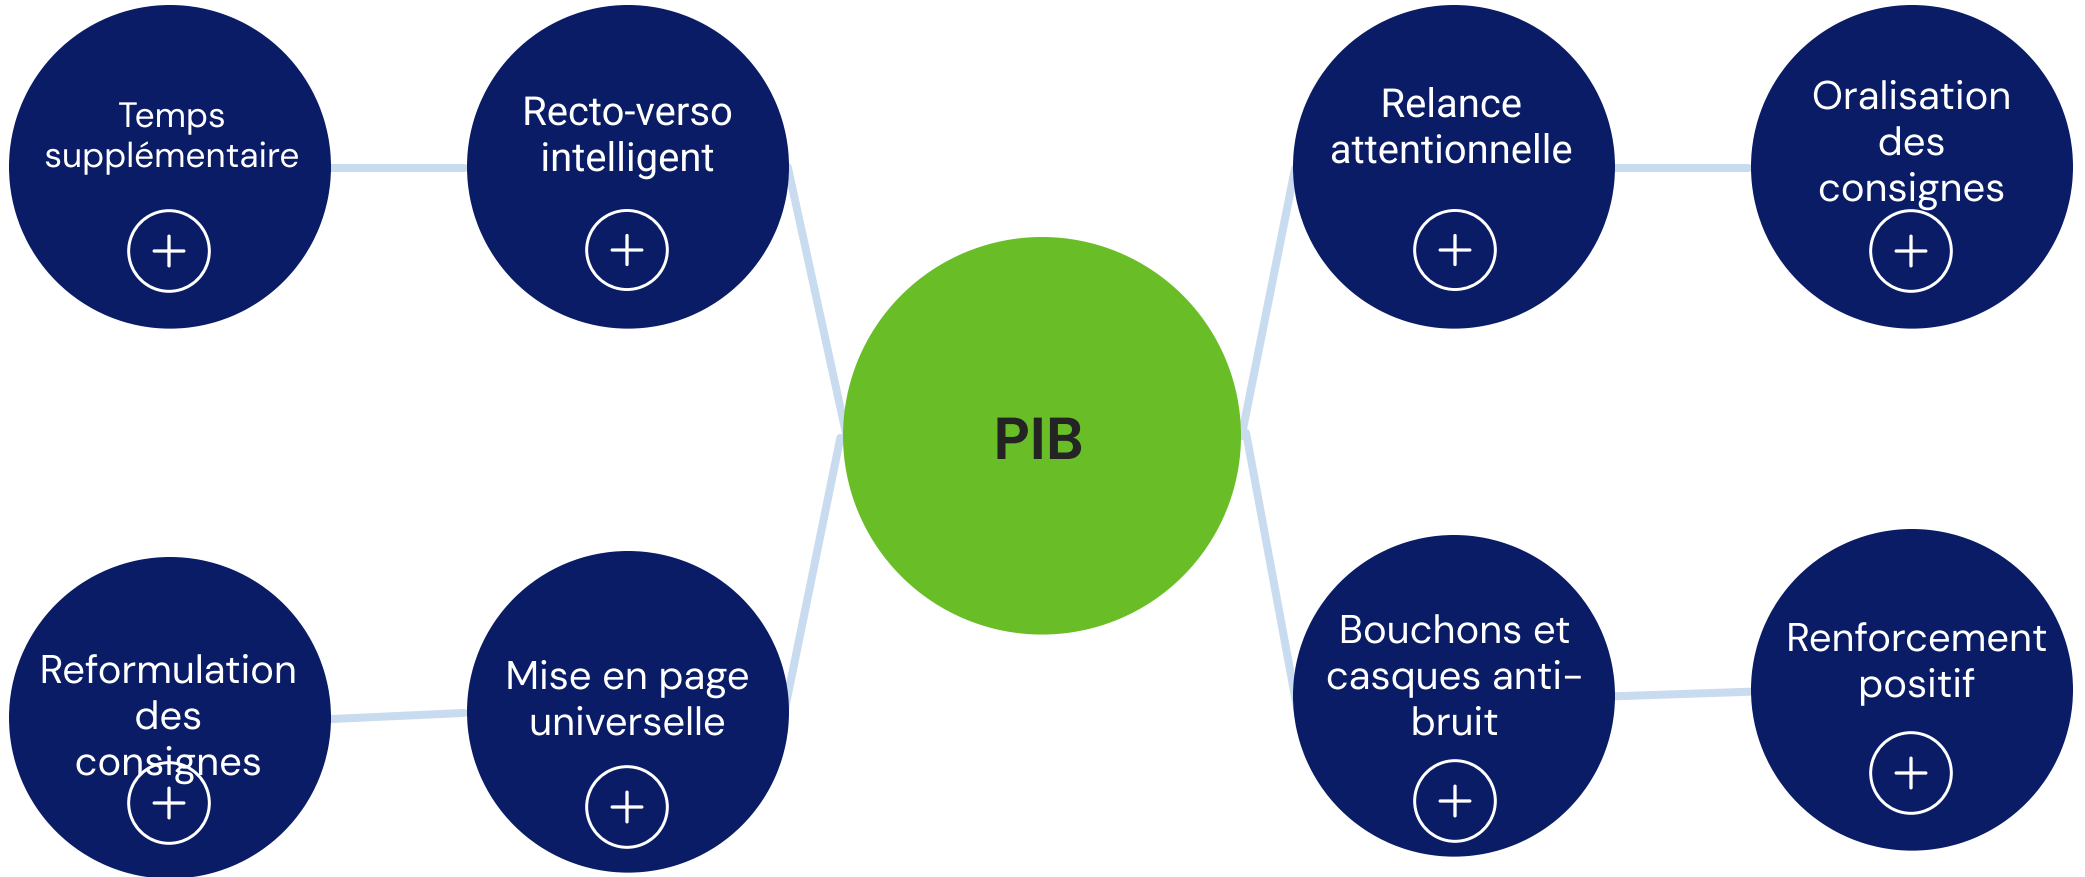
Temps supplémentaire
+

Recto-verso intelligent
+

PIB

Relance attentionnelle
+

Oralisation des consignes
+

Reformulation des consignes
+

Mise en page universelle
+

Bouchons et casques anti-bruit
+

Renforcement positif
+